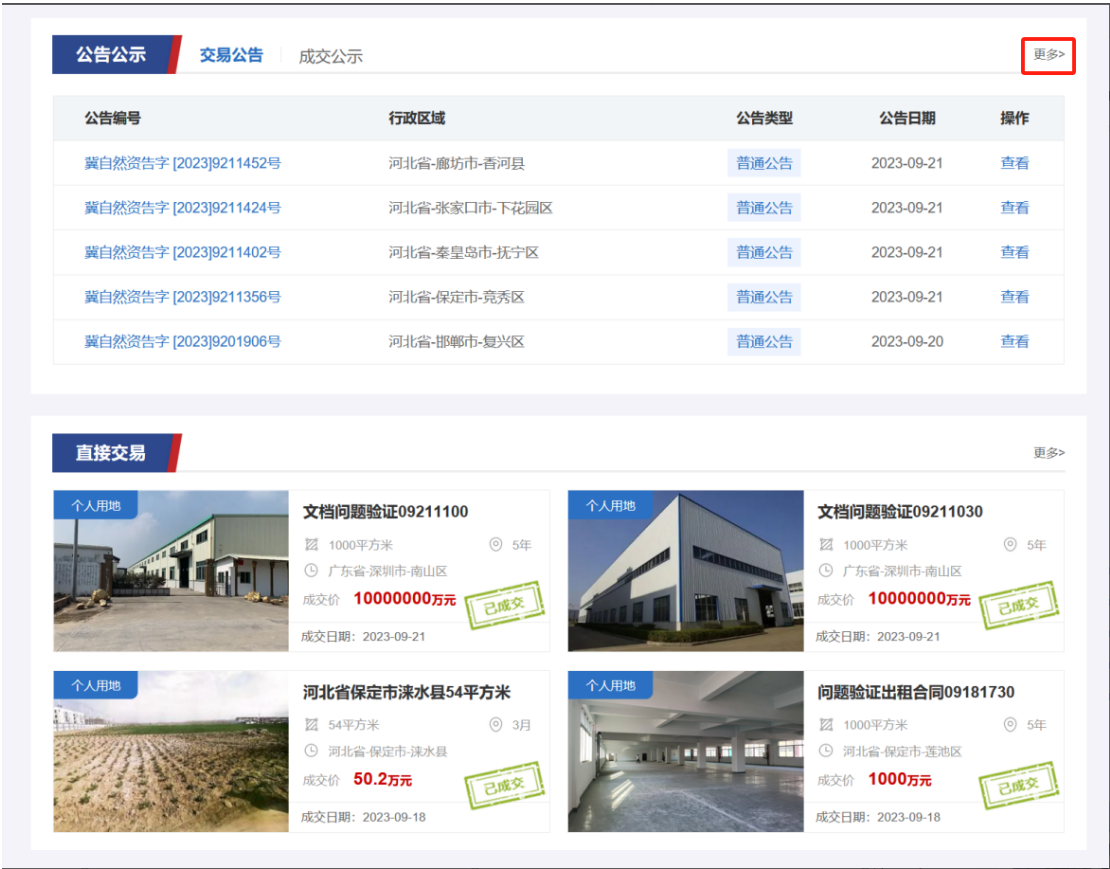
公告公示 交易公告 成交公示 更多>

| 公告编号 | 行政区域 | 公告类型 | 公告日期 | 操作 |
|---|---|---|---|---|
| 冀自然资告字 [2023]9211452号 | 河北省-廊坊市-香河县 | 普通公告 | 2023-09-21 | 查看 |
| 冀自然资告字 [2023]9211424号 | 河北省-张家口市-下花园区 | 普通公告 | 2023-09-21 | 查看 |
| 冀自然资告字 [2023]9211402号 | 河北省-秦皇岛市-抚宁区 | 普通公告 | 2023-09-21 | 查看 |
| 冀自然资告字 [2023]9211356号 | 河北省-保定市-竞秀区 | 普通公告 | 2023-09-21 | 查看 |
| 冀自然资告字 [2023]9201906号 | 河北省-邯郸市-复兴区 | 普通公告 | 2023-09-20 | 查看 |

直接交易 更多>

个人用地
文档问题验证09211100
1000平方米 5年
广东省-深圳市-南山区
成交价 10000000万元
已成交
成交日期：2023-09-21

个人用地
文档问题验证09211030
1000平方米 5年
广东省-深圳市-南山区
成交价 10000000万元
已成交
成交日期：2023-09-21

个人用地
河北省保定市涞水县54平方米
54平方米 3月
河北省-保定市-涞水县
成交价 50.2万元
已成交
成交日期：2023-09-18

个人用地
问题验证出租合同09181730
1000平方米 5年
河北省-保定市-莲池区
成交价 1000万元
已成交
成交日期：2023-09-18